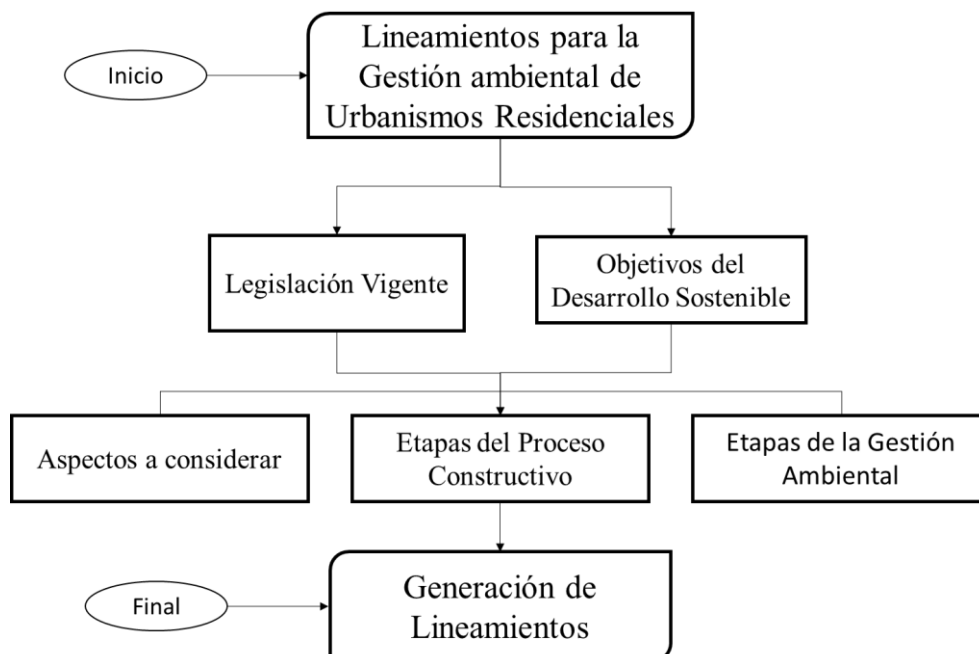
Inicio

Lineamientos para la Gestión ambiental de Urbanismos Residenciales

Legislación Vigente

Objetivos del Desarrollo Sostenible

Aspectos a considerar

Etapas del Proceso Constructivo

Etapas de la Gestión Ambiental

Final

Generación de Lineamientos